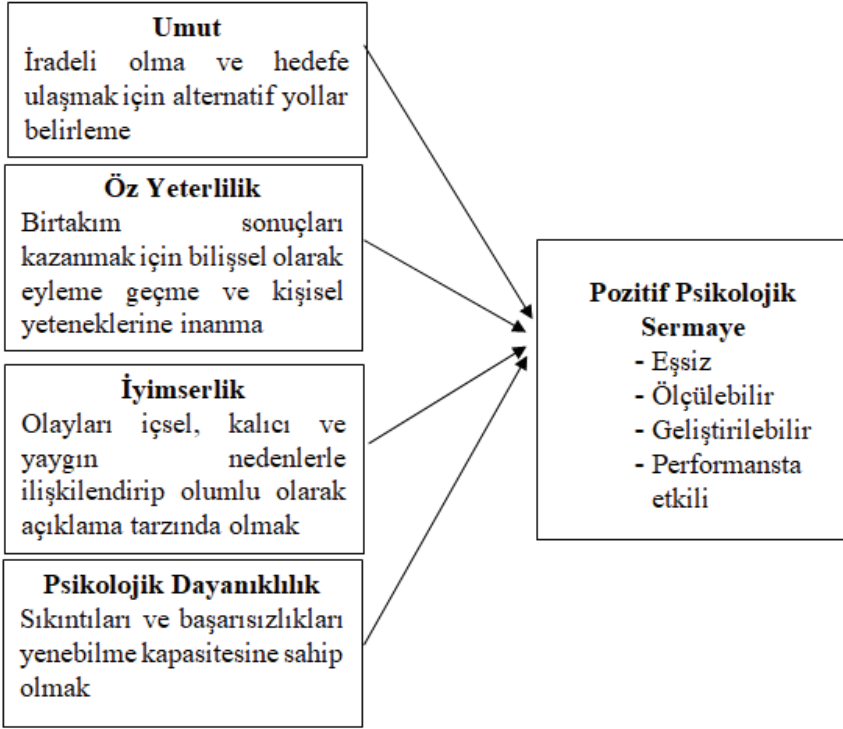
Umut
İradeli olma ve hedefe ulaşmak için alternatif yollar belirleme

Öz Yeterlilik
Birtakım sonuçları kazanmak için bilişsel olarak eyleme geçme ve kişisel yeteneklerine inanma

İyimserlik
Olayları içsel, kalıcı ve yaygın nedenlerle ilişkilendirip olumlu olarak açıklama tarzında olmak

Psikolojik Dayanıklılık
Sıkıntıları ve başarısızlıkları yenebilme kapasitesine sahip olmak

Pozitif Psikolojik Sermaye
- Eşsiz
- Ölçülebilir
- Geliştirilebilir
- Performansta etkili